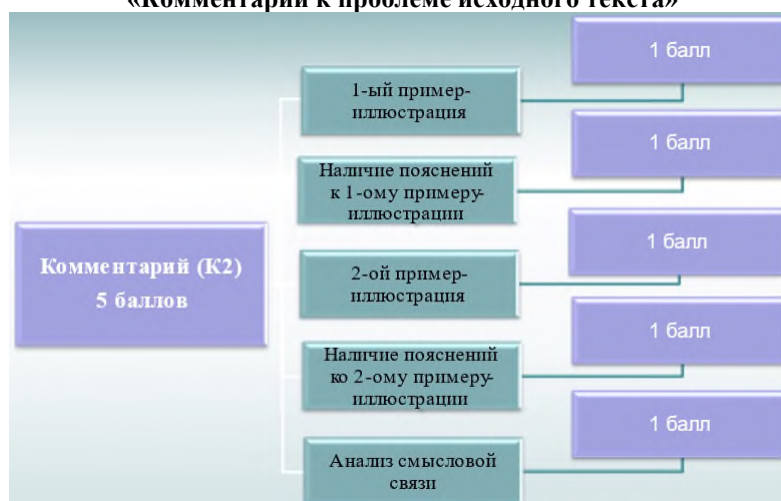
«Комментарий к проблеме исходного текста»

Комментарий (К2)
5 баллов

1-ый пример-иллюстрация

1 балл

Наличие пояснений к 1-ому примеру-иллюстрации

1 балл

2-ой пример-иллюстрация

1 балл

Наличие пояснений ко 2-ому примеру-иллюстрации

1 балл

Анализ смысловой связи

1 балл